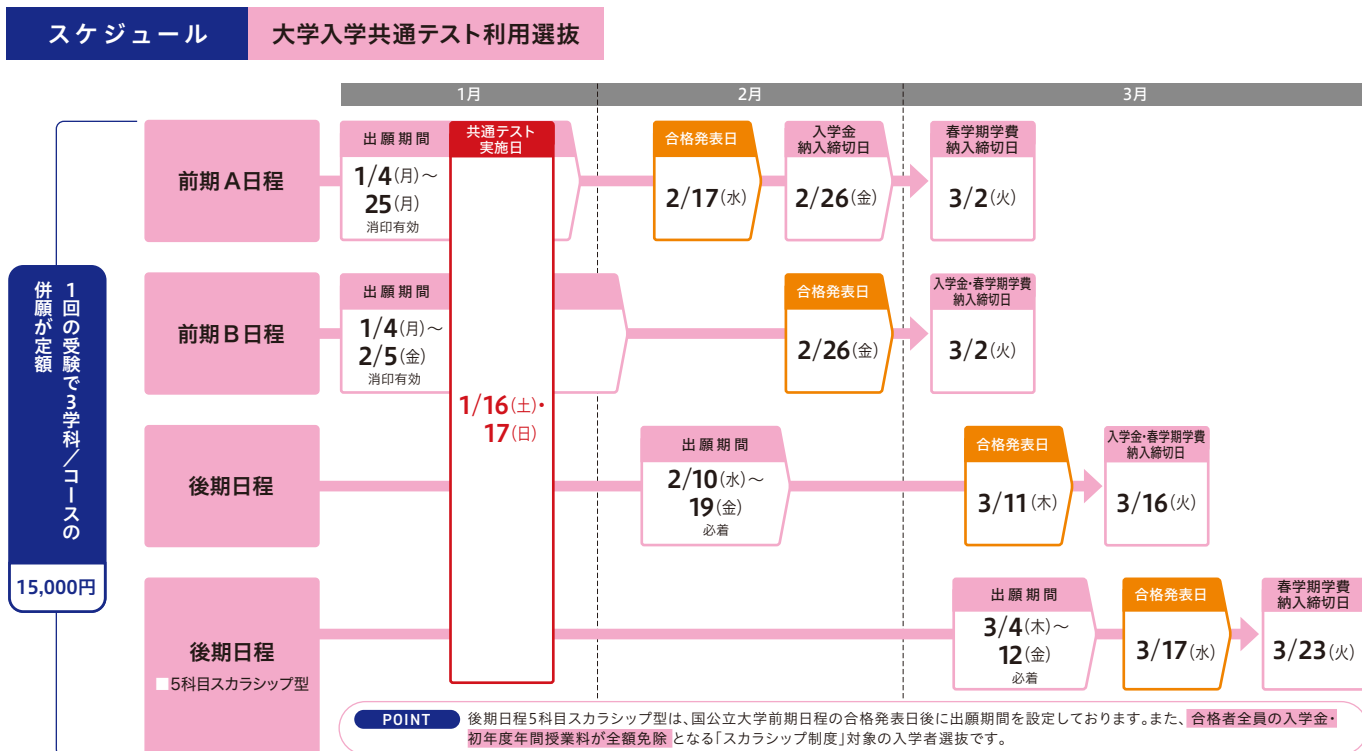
スケジュール　大学入学共通テスト利用選抜

1月　2月　3月

1回の受験で3学科／コースの併願が定額
15,000円

共通テスト実施日
1/16(土)・17(日)

前期A日程
出願期間
1/4(月)～25(月)
消印有効
合格発表日
2/17(水)
入学金納入締切日
2/26(金)
春学期学費納入締切日
3/2(火)

前期B日程
出願期間
1/4(月)～2/5(金)
消印有効
合格発表日
2/26(金)
入学金・春学期学費納入締切日
3/2(火)

後期日程
出願期間
2/10(水)～19(金)
必着
合格発表日
3/11(木)
入学金・春学期学費納入締切日
3/16(火)

後期日程
■5科目スカラシップ型
出願期間
3/4(木)～12(金)
必着
合格発表日
3/17(水)
春学期学費納入締切日
3/23(火)

POINT　後期日程5科目スカラシップ型は、国公立大学前期日程の合格発表日後に出願期間を設定しております。また、合格者全員の入学金・初年度年間授業料が全額免除となる「スカラシップ制度」対象の入学者選抜です。